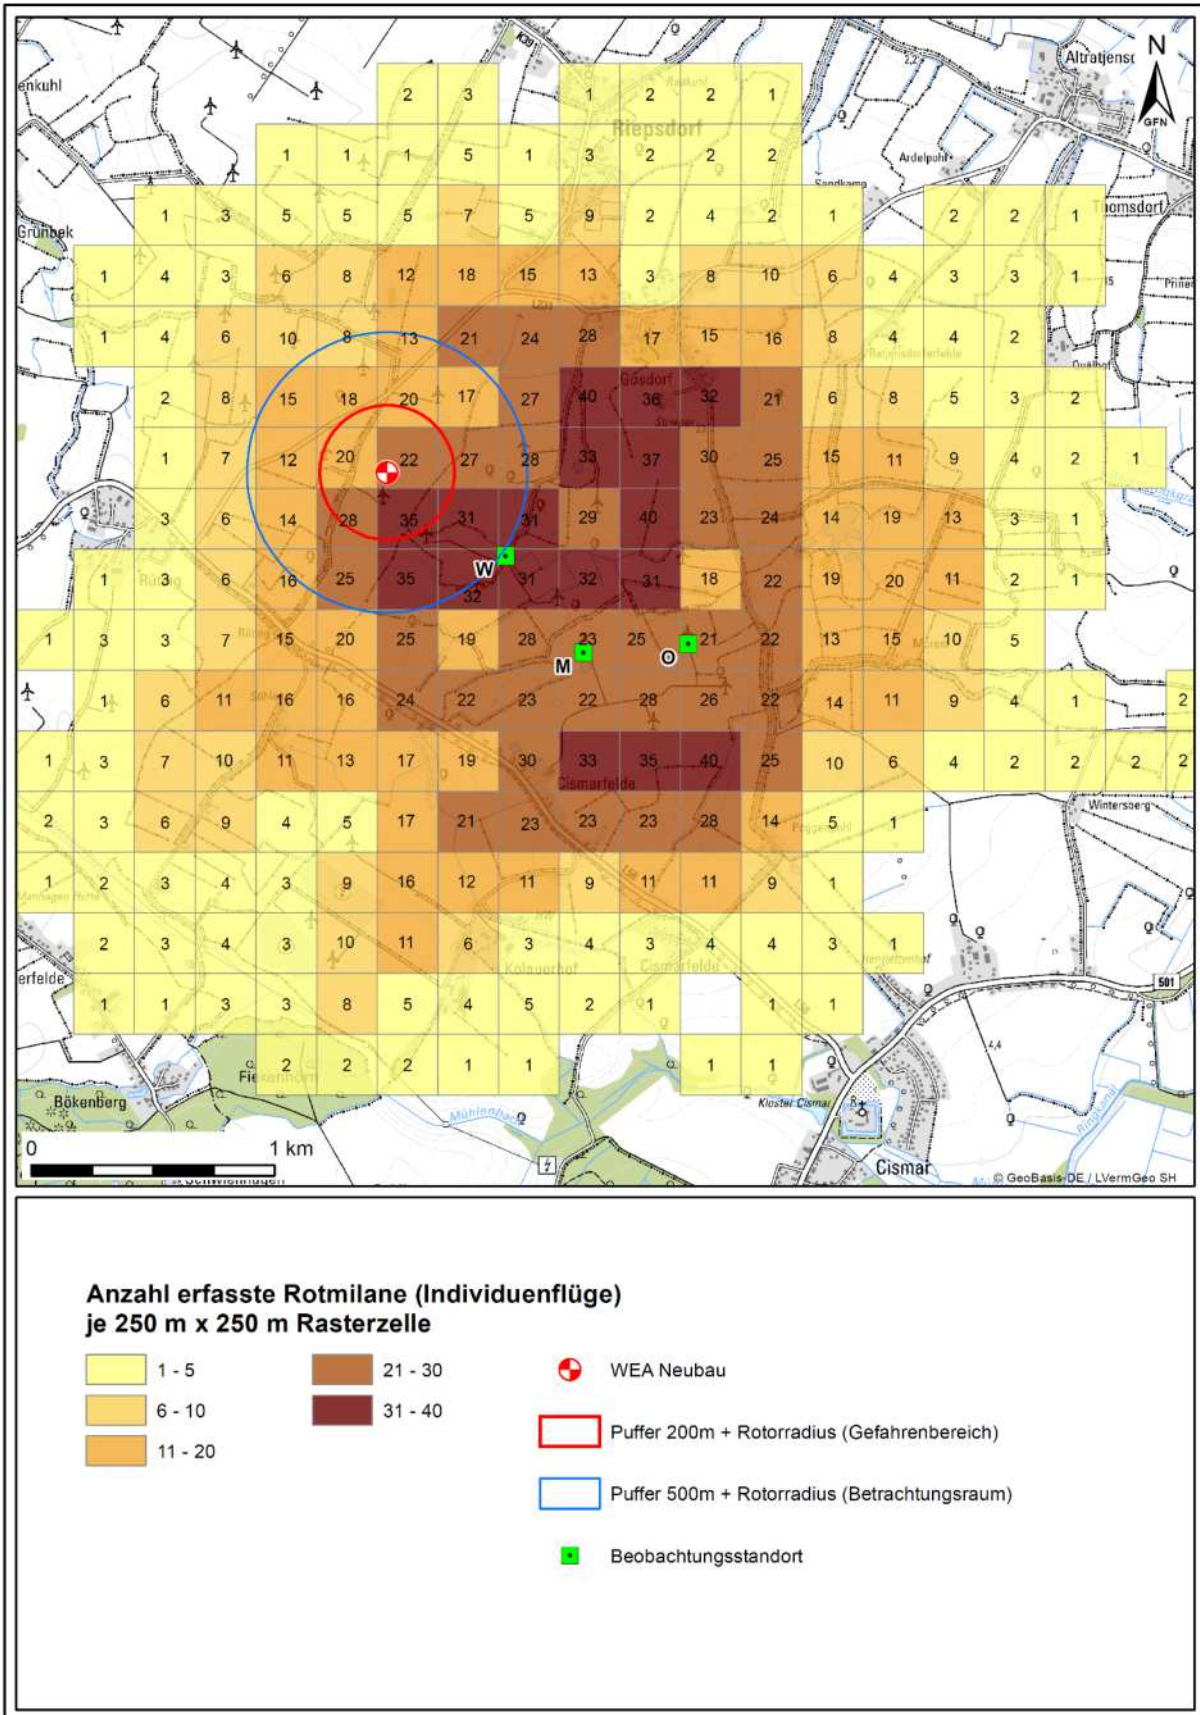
N
GFN

Altratjensdorf
Riepsdorf
Ardelpuhl
Sandkamp
Thomsdorf
Grünbek
Gösdorf
Cismarfelde
Wintersberg
Bökenberg
Cismar
Kloster Cismar
Mühlenbach
501
Kolauerhof

| 2 | 3 | 1 | 2 | 2 | 1 |
|---|---|---|---|---|---|

1 1 1 5 1 3 2 2 2
1 3 5 5 5 7 5 9 2 4 2 1 2 2 1
1 4 3 6 8 12 18 15 13 3 8 10 6 4 3 3 1
1 4 6 10 8 13 21 24 28 17 15 16 8 4 4 2
2 8 15 18 20 17 27 40 36 32 21 6 8 5 3 2
1 7 12 20 22 27 28 33 37 30 25 15 11 9 4 2 1
3 6 14 28 35 31 31 29 40 23 24 14 19 13 3 1
1 3 6 16 25 35 32 31 32 31 18 22 19 20 11 2 1
1 3 3 7 15 20 25 19 28 23 25 21 22 13 15 10 5
1 6 11 16 16 24 22 23 22 28 26 22 14 11 9 4 1 2
1 3 7 10 11 13 17 19 30 33 35 40 25 10 6 4 2 2 2 2
2 3 6 9 4 5 17 21 23 23 23 28 14 5 1
1 2 3 4 3 9 16 12 11 9 11 11 9 1
2 3 4 3 10 11 6 3 4 3 4 4 3 1
1 1 3 3 8 5 4 5 2 1 1 1
2 2 2 1 1 1 1

W M O

0 1 km

© GeoBasis-DE / LVermGeo SH

Anzahl erfasste Rotmilane (Individuenflüge) je 250 m x 250 m Rasterzelle

1 - 5
6 - 10
11 - 20
21 - 30
31 - 40

WEA Neubau
Puffer 200m + Rotorradius (Gefahrenbereich)
Puffer 500m + Rotorradius (Betrachtungsraum)
Beobachtungsstandort